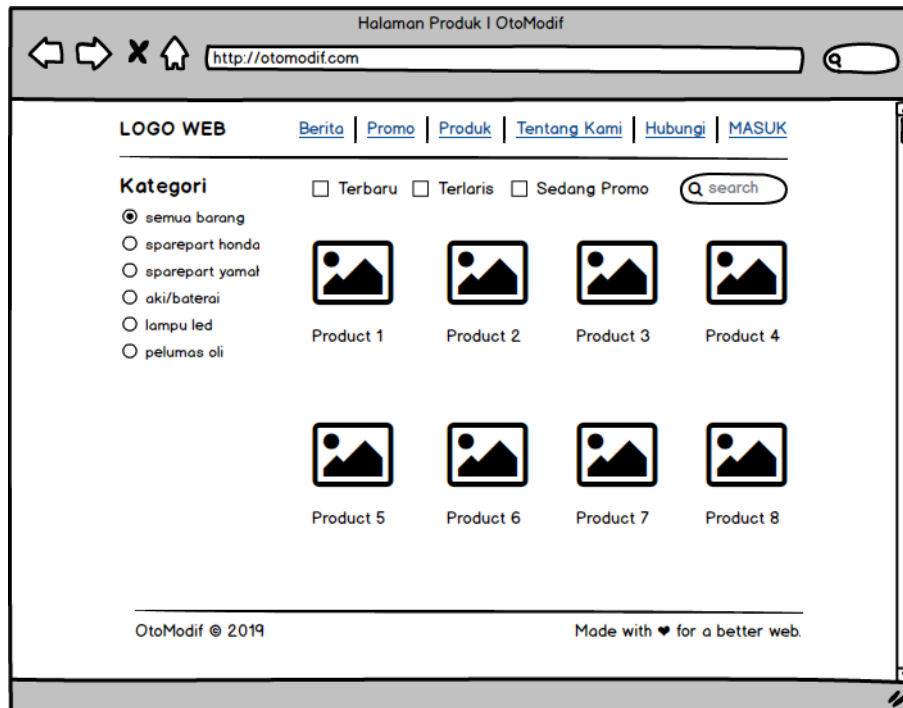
Halaman Produk | OtoModif

http://otomodif.com

LOGO WEB

Berita | Promo | Produk | Tentang Kami | Hubungi | MASUK

Kategori

semua barang
sparepart honda
sparepart yamal
aki/baterai
lampu led
pelumas oli

Terbaru
Terlaris
Sedang Promo

search

Product 1
Product 2
Product 3
Product 4

Product 5
Product 6
Product 7
Product 8

OtoModif © 2019

Made with ❤ for a better web.